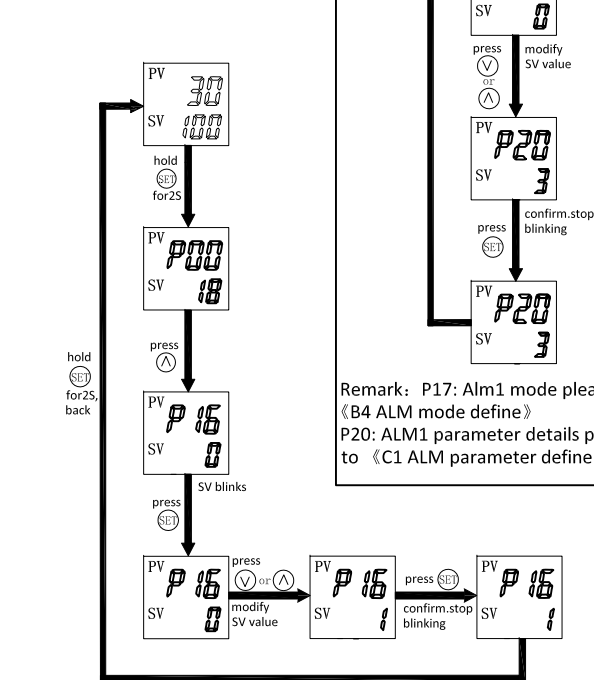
SV 0

press ∨ or ∧ modify SV value

PV P20
SV 3

press SET confirm.stop blinking

PV P20
SV 3

Remark：P17: Alm1 mode plea
《B4 ALM mode define》
P20: ALM1 parameter details p
to 《C1 ALM parameter define

PV 30
SV 100

hold SET for2S

PV P00
SV 18

press ∧

PV P16
SV 0

SV blinks

press SET

PV P16
SV 0

press ∨ or ∧ modify SV value

PV P16
SV 1

press SET confirm.stop blinking

PV P16
SV 1

hold SET for2S, back